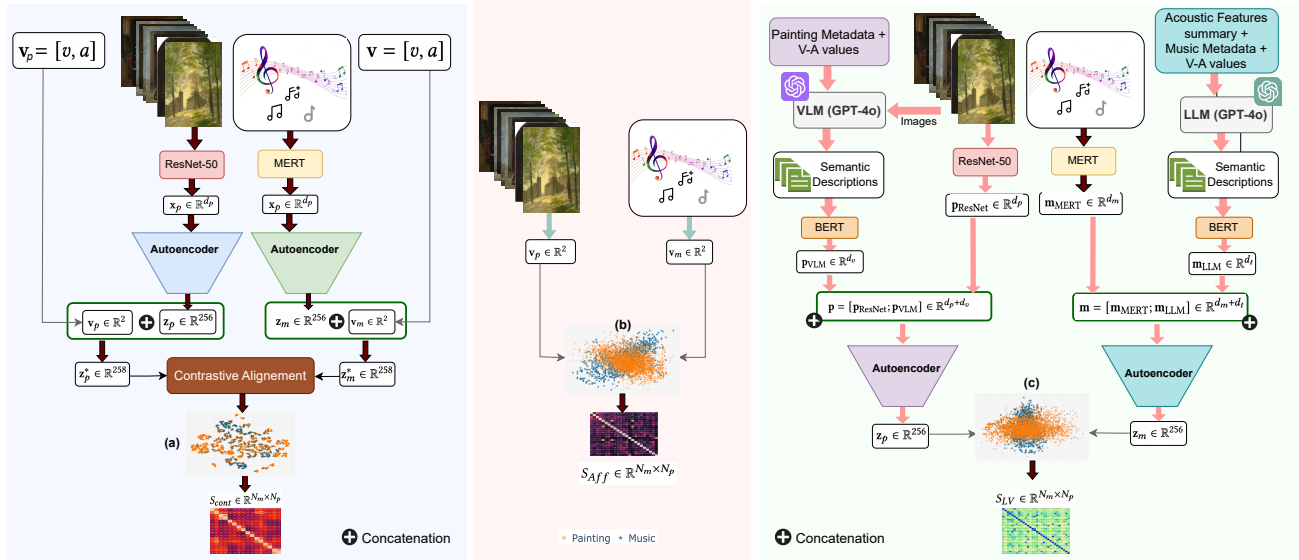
$\mathbf{v}_p = [v, a]$

$\mathbf{v} = [v, a]$

ResNet-50

MERT

$\mathbf{x}_p \in \mathbb{R}^{d_p}$

$\mathbf{x}_p \in \mathbb{R}^{d_p}$

Autoencoder

Autoencoder

$\mathbf{v}_p \in \mathbb{R}^2$ $\mathbf{z}_p \in \mathbb{R}^{256}$

$\mathbf{z}_m \in \mathbb{R}^{256}$ $\mathbf{v}_m \in \mathbb{R}^2$

$\mathbf{z}_p^* \in \mathbb{R}^{258}$

Contrastive Alignement

$\mathbf{z}_m^* \in \mathbb{R}^{258}$

(a)

$S_{cont} \in \mathbb{R}^{N_m \times N_p}$

Concatenation

$\mathbf{v}_p \in \mathbb{R}^2$

$\mathbf{v}_m \in \mathbb{R}^2$

(b)

$S_{Aff} \in \mathbb{R}^{N_m \times N_p}$

Painting Music

Painting Metadata + V-A values

Acoustic Features summary + Music Metadata + V-A values

VLM (GPT-4o)

Images

LLM (GPT-4o)

Semantic Descriptions

ResNet-50

MERT

Semantic Descriptions

$\mathbf{p}_{\text{ResNet}} \in \mathbb{R}^{d_p}$

$\mathbf{m}_{\text{MERT}} \in \mathbb{R}^{d_m}$

BERT

BERT

$\mathbf{p}_{\text{VLM}} \in \mathbb{R}^{d_v}$

$\mathbf{m}_{\text{LLM}} \in \mathbb{R}^{d_t}$

$\mathbf{p} = [\mathbf{p}_{\text{ResNet}}; \mathbf{p}_{\text{VLM}}] \in \mathbb{R}^{d_p+d_v}$

$\mathbf{m} = [\mathbf{m}_{\text{MERT}}; \mathbf{m}_{\text{LLM}}] \in \mathbb{R}^{d_m+d_t}$

Autoencoder

(c)

Autoencoder

$\mathbf{z}_p \in \mathbb{R}^{256}$

$\mathbf{z}_m \in \mathbb{R}^{256}$

$S_{LV} \in \mathbb{R}^{N_m \times N_p}$

Concatenation